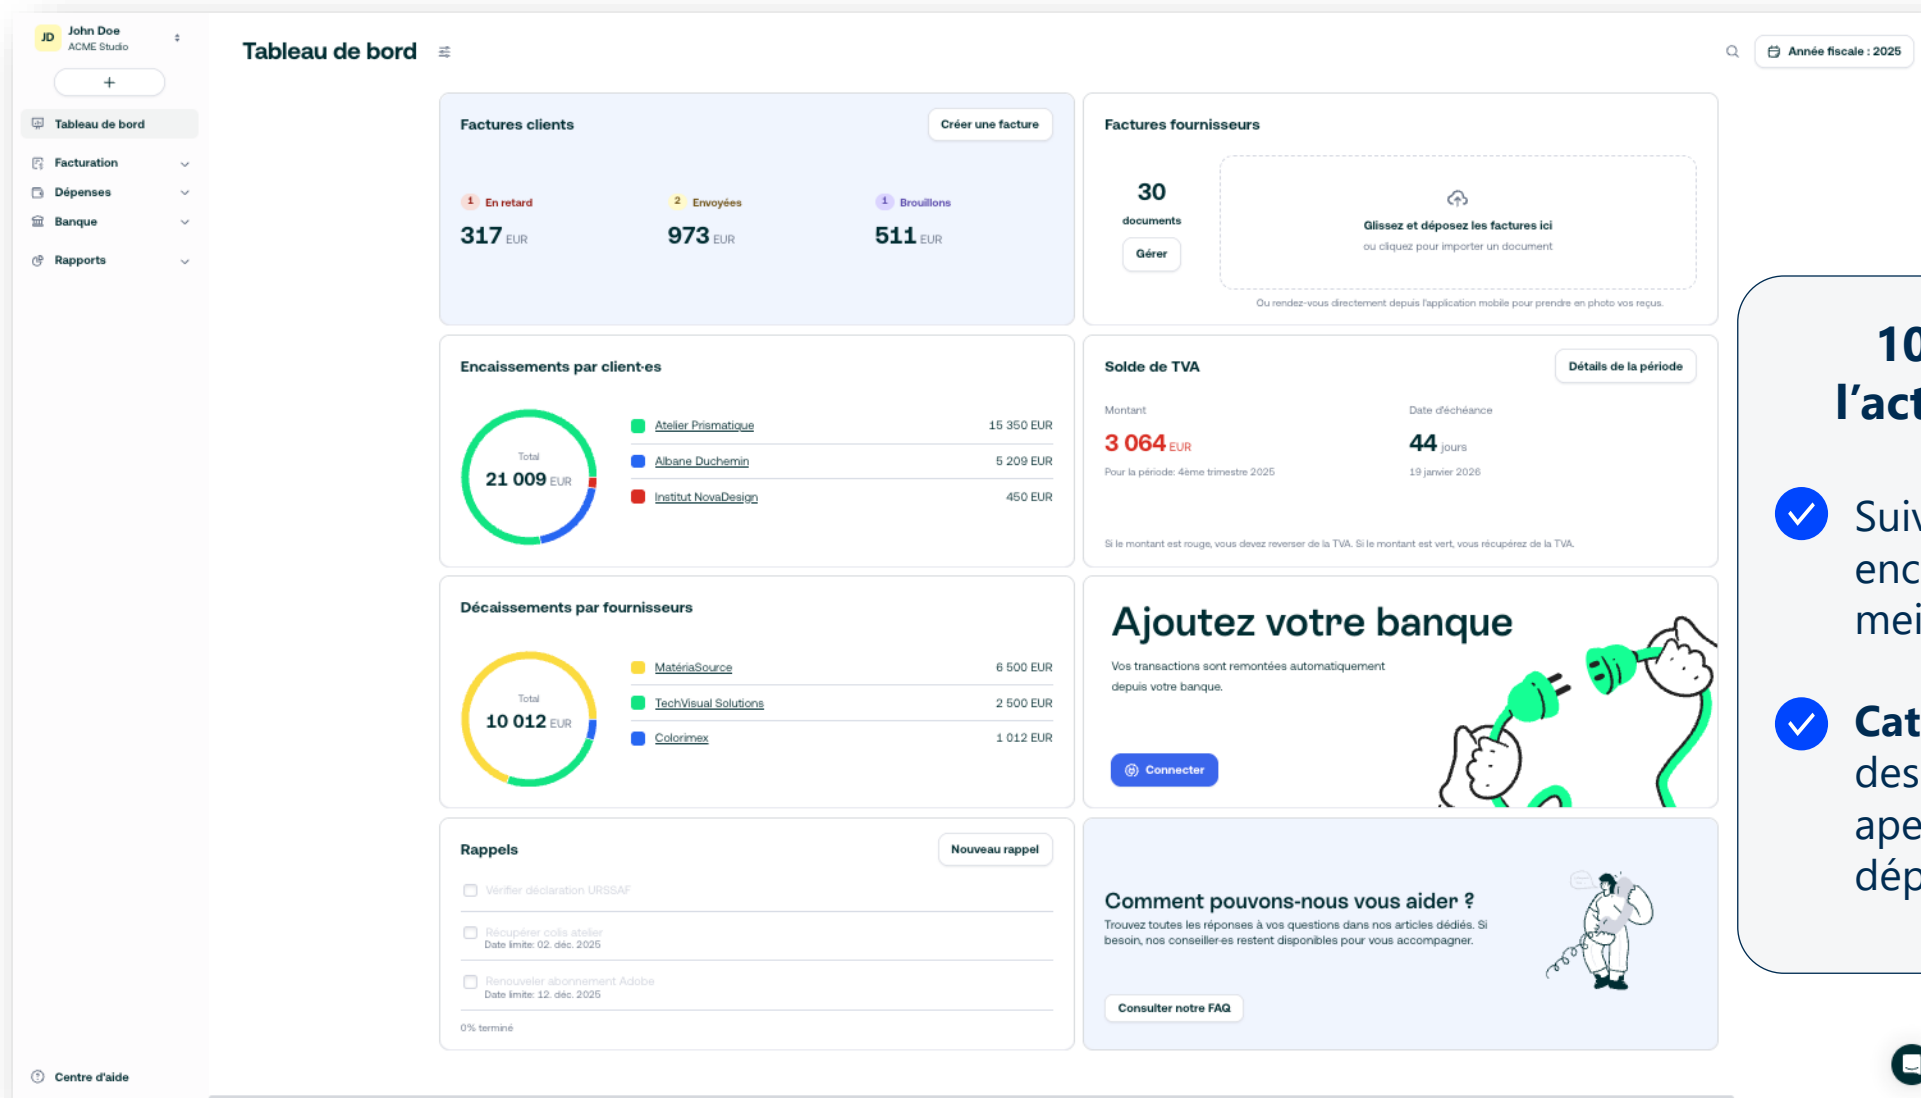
JD John Doe
ACME Studio

+

Tableau de bord
Facturation
Dépenses
Banque
Rapports

Centre d'aide

Tableau de bord

Année fiscale : 2025

Factures clients
Créer une facture

1 En retard
317 EUR

2 Envoyées
973 EUR

1 Brouillons
511 EUR

Factures fournisseurs

30
documents
Gérer

Glissez et déposez les factures ici
ou cliquez pour importer un document

Ou rendez-vous directement depuis l'application mobile pour prendre en photo vos reçus.

Encaissements par client·es

Total
21 009 EUR

| | |
|---|---|
| Atelier Prismatique | 15 350 EUR |
| Albane Duchemin | 5 209 EUR |
| Institut NovaDesign | 450 EUR |

Solde de TVA
Détails de la période

Montant
3 064 EUR
Pour la période: 4ème trimestre 2025

Date d'échéance
44 jours
19 janvier 2026

Si le montant est rouge, vous devez reverser de la TVA. Si le montant est vert, vous récupérez de la TVA.

Décaissements par fournisseurs

Total
10 012 EUR

| | |
|---|---|
| MatériaSource | 6 500 EUR |
| TechVisual Solutions | 2 500 EUR |
| Colorimex | 1 012 EUR |

Ajoutez votre banque
Vos transactions sont remontées automatiquement depuis votre banque.
Connecter

Rappels
Nouveau rappel

Vérifier déclaration URSSAF
Récupérer colis atelier
Date limite: 02. déc. 2025
Renouveler abonnement Adobe
Date limite: 12. déc. 2025
0% terminé

Comment pouvons-nous vous aider ?
Trouvez toutes les réponses à vos questions dans nos articles dédiés. Si besoin, nos conseiller·es restent disponibles pour vous accompagner.
Consulter notre FAQ

10
l'act
Suiv
enc
mei
Cat
des
ape
dép